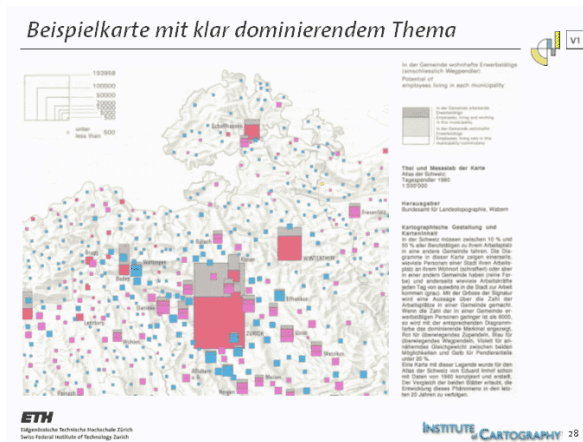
Beispielkarte mit klar dominierendem Thema

V1

193958
100000
50000
10000
5000
unter
less than
500

In der Gemeinde wohnhafte Erwerbstätige (einschliesslich Wegpendler)
Potential of employees living in each municipality

Schaffhausen

Frauenfeld

WINTERTHUR

ZÜRICH

Titel und Massstab der Karte
Atlas der Schweiz
Tagespendler 1980
1:500'000

Herausgeber
Bundesamt für Landestopographie, Wabern

Kartographische Gestaltung und Karteninhalt

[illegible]

ETH
Eidgenössische Technische Hochschule Zürich
Swiss Federal Institute of Technology Zurich

INSTITUTE of CARTOGRAPHY

28